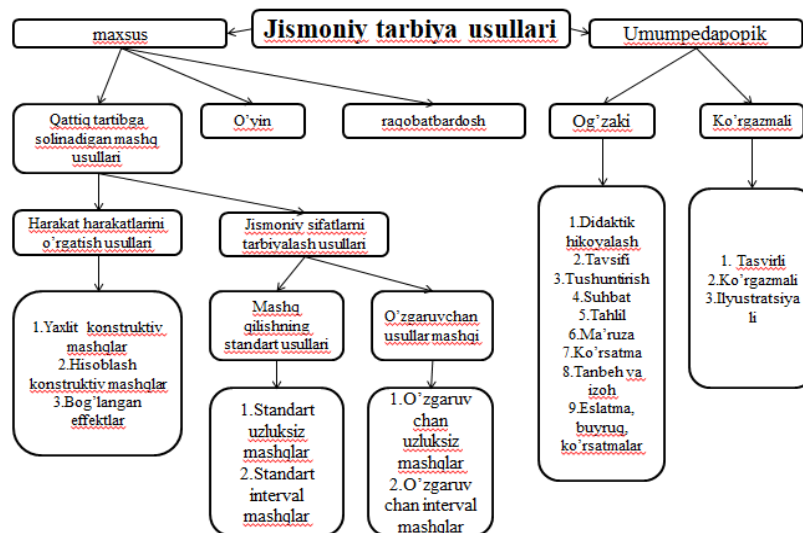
Jismoniy tarbiya usullari

maxsus

Umumpedapopik

Qattiq tartibga solinadigan mashq usullari

O’yin

raqobatbardosh

Og’zaki

Ko’rgazmali

Harakat harakatlarini o’rgatish usullari

Jismoniy sifatlarni tarbiyalash usullari

1.Yaxlit konstruktiv mashqlar
2.Hisoblash konstruktiv mashqlar
3.Bog’langan effektlar

Mashq qilishning standart usullari

O’zgaruvchan usullar mashqi

1.Standart uzluksiz mashqlar
2.Standart interval mashqlar

1.O’zgaruv chan uzluksiz mashqlar
2.O’zgaruv chan interval mashqlar

1.Didaktik hikoyalash
2.Tavsifi
3.Tushuntirish
4.Suhbat
5.Tahlil
6.Ma’ruza
7.Ko’rsatma
8.Tanbeh va izoh
9.Eslatma, buyruq, ko’rsatmalar

1. Tasvirli
2.Ko’rgazmali
3.Ilyustratsiyali